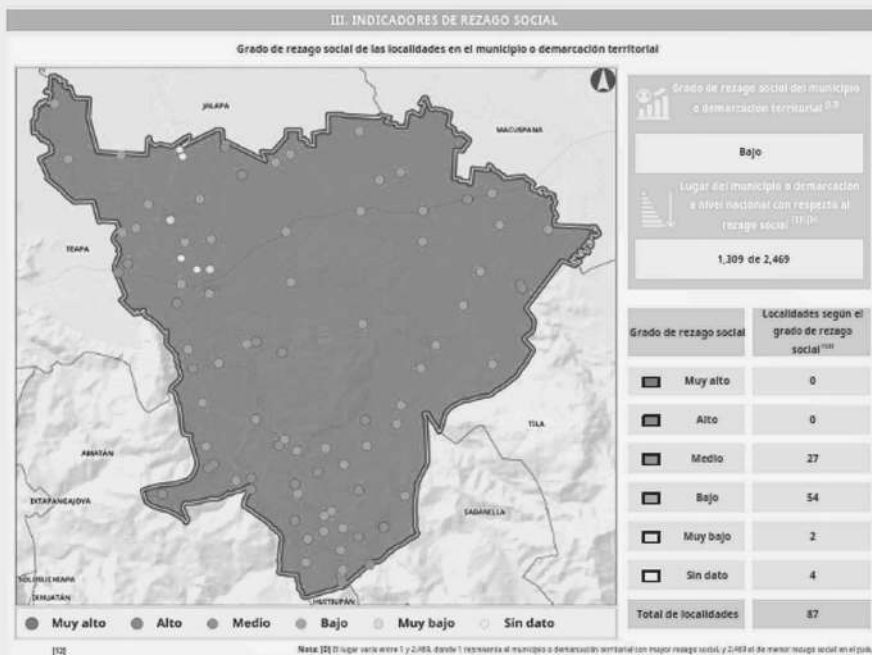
III. INDICADORES DE REZAGO SOCIAL

Grado de rezago social de las localidades en el municipio o demarcación territorial

JALAPA
MACUSPANA
TEAPA
TILA
AMATÁN
IXTAPANGAJOYA
SABANILLA
SOLOSUCHIAPA
IXHUATÁN
HUITIUPÁN

● Muy alto ● Alto ● Medio ● Bajo ● Muy bajo ○ Sin dato

Grado de rezago social del municipio o demarcación territorial $^{(2,3)}$

Bajo

Lugar del municipio o demarcación a nivel nacional con respecto al rezago social $^{(3)(3)}$

1,309 de 2,469

| Grado de rezago social | Localidades según el grado de rezago social $^{(3)}$ |
|---|---|
| Muy alto | 0 |
| Alto | 0 |
| Medio | 27 |
| Bajo | 54 |
| Muy bajo | 2 |
| Sin dato | 4 |
| Total de localidades | 87 |

[32]

Nota: [3] El lugar varía entre 1 y 2,469, donde 1 representa al municipio o demarcación territorial con mayor rezago social, y 2,469 el de menor rezago social en el país.